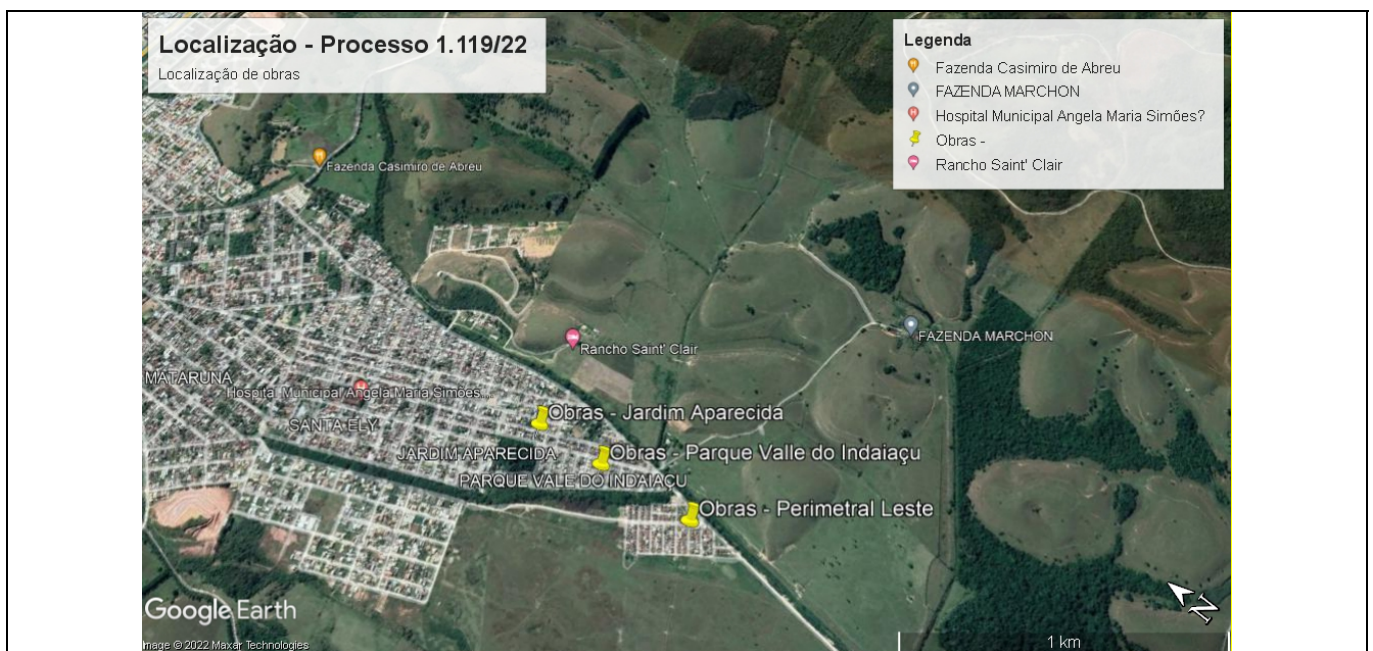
Localização - Processo 1.119/22
Localização de obras

Legenda
Fazenda Casimiro de Abreu
FAZENDA MARCHON
Hospital Municipal Angela Maria Simões?
Obras -
Rancho Saint' Clair

Fazenda Casimiro de Abreu
Rancho Saint' Clair
FAZENDA MARCHON
MATARUNA
Hospital Municipal Angela Maria Simões...
SANTA ELY
Obras - Jardim Aparecida
JARDIM APARECIDA
Obras - Parque Valle do Indaiaçu
PARQUE VALLE DO INDAIAÇU
Obras - Perimetral Leste

Google Earth
Image © 2022 Maxar Technologies
1 km
N